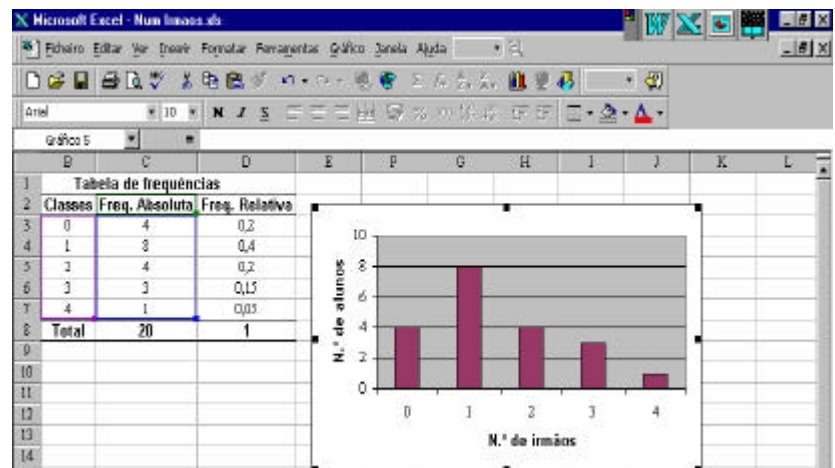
Microsoft Excel - Num Irmaos.xls

Ficheiro Editar Ver Inserir Formatar Ferramentas Gráfico Janela Ajuda

Arial 10 N I S

Gráfico 5

| | B | C | D | E | F | G | H | I | J | K | L |
|---|---|---|---|---|---|---|---|---|---|---|---|
| 1 | Tabela de frequências | | | | | | | | | | |
| 2 | Classes | Freq. Absoluta | Freq. Relativa | | | | | | | | |
| 3 | 0 | 4 | 0,2 | | | | | | | | |
| 4 | 1 | 8 | 0,4 | | | | | | | | |
| 5 | 2 | 4 | 0,2 | | | | | | | | |
| 6 | 3 | 3 | 0,15 | | | | | | | | |
| 7 | 4 | 1 | 0,05 | | | | | | | | |
| 8 | Total | 20 | 1 | | | | | | | | |
| 9 | | | | | | | | | | | |
| 10 | | | | | | | | | | | |
| 11 | | | | | | | | | | | |
| 12 | | | | | | | | | | | |
| 13 | | | | | | | | | | | |
| 14 | | | | | | | | | | | |

N.º de alunos
10
8
6
4
2
0
0 1 2 3 4
N.º de irmãos